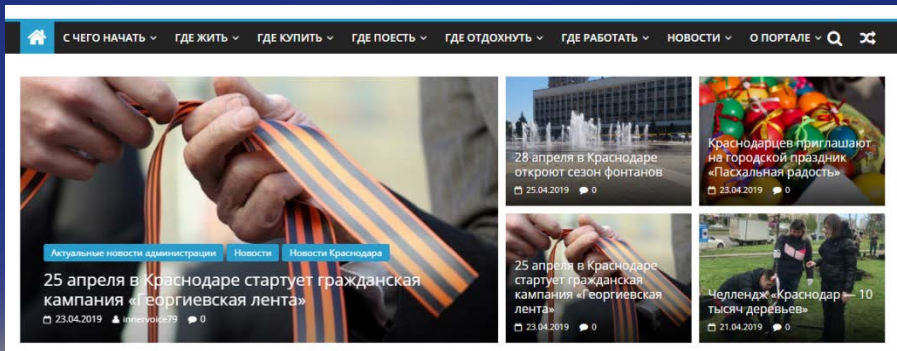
С ЧЕГО НАЧАТЬ ⌄ ГДЕ ЖИТЬ ⌄ ГДЕ КУПИТЬ ⌄ ГДЕ ПОЕСТЬ ⌄ ГДЕ ОТДОХНУТЬ ⌄ ГДЕ РАБОТАТЬ ⌄ НОВОСТИ ⌄ О ПОРТАЛЕ ⌄

Актуальные новости администрации Новости Новости Краснодара

25 апреля в Краснодаре стартует гражданская кампания «Георгиевская лента»

23.04.2019 innervoice79 0

28 апреля в Краснодаре откроют сезон фонтанов

25.04.2019 0

Краснодарцев приглашают на городской праздник «Пасхальная радость»

23.04.2019 0

25 апреля в Краснодаре стартует гражданская кампания «Георгиевская лента»

23.04.2019 0

Челлендж «Краснодар — 10 тысяч деревьев»

21.04.2019 0